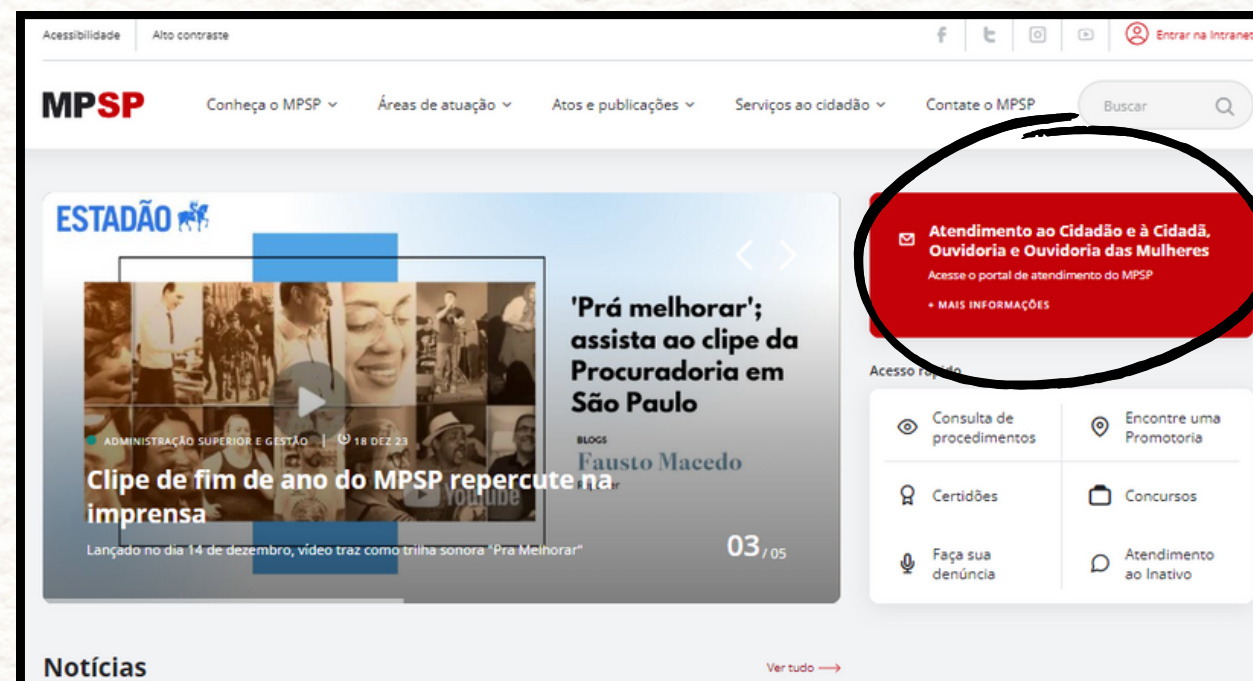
Acessibilidade | Alto contraste

Entrar na Intranet

MPSP

Conheça o MPSP ⌄ Áreas de atuação ⌄ Atos e publicações ⌄ Serviços ao cidadão ⌄ Contate o MPSP

Buscar

ESTADÃO

'Prá melhorar'; assista ao clipe da Procuradoria em São Paulo

BLOGS

Fausto Macedo

YouTube

ADMINISTRAÇÃO SUPERIOR E GESTÃO | 18 DEZ 23

Clipe de fim de ano do MPSP repercute na imprensa

Lançado no dia 14 de dezembro, vídeo traz como trilha sonora "Pra Melhorar"

03 / 05

Atendimento ao Cidadão e à Cidadã, Ouvidoria e Ouvidoria das Mulheres

Acesse o portal de atendimento do MPSP

+ MAIS INFORMAÇÕES

Acesso rápido

| | |
|---|---|
| Consulta de procedimentos | Encontre uma Promotoria |
| Certidões | Concursos |
| Faça sua denúncia | Atendimento ao Inativo |

Notícias

Ver tudo ⟶